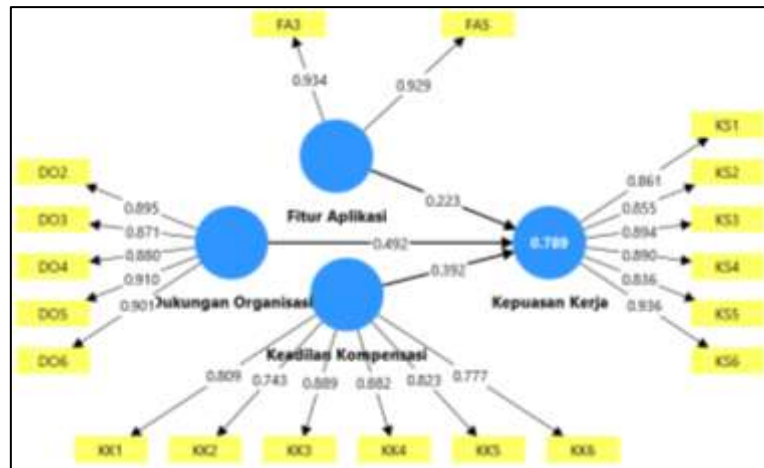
FA3
FA5
0.934
0.929
Fitur Aplikasi
0.223
KS1
KS2
KS3
KS4
KS5
KS6
0.861
0.855
0.894
0.890
0.836
0.936
0.789
Kepuasan Kerja
DO2
DO3
DO4
DO5
DO6
0.895
0.871
0.880
0.910
0.901
Dukungan Organisasi
0.492
0.392
Keadilan Kompensasi
0.809
0.743
0.889
0.882
0.823
0.777
KK1
KK2
KK3
KK4
KK5
KK6